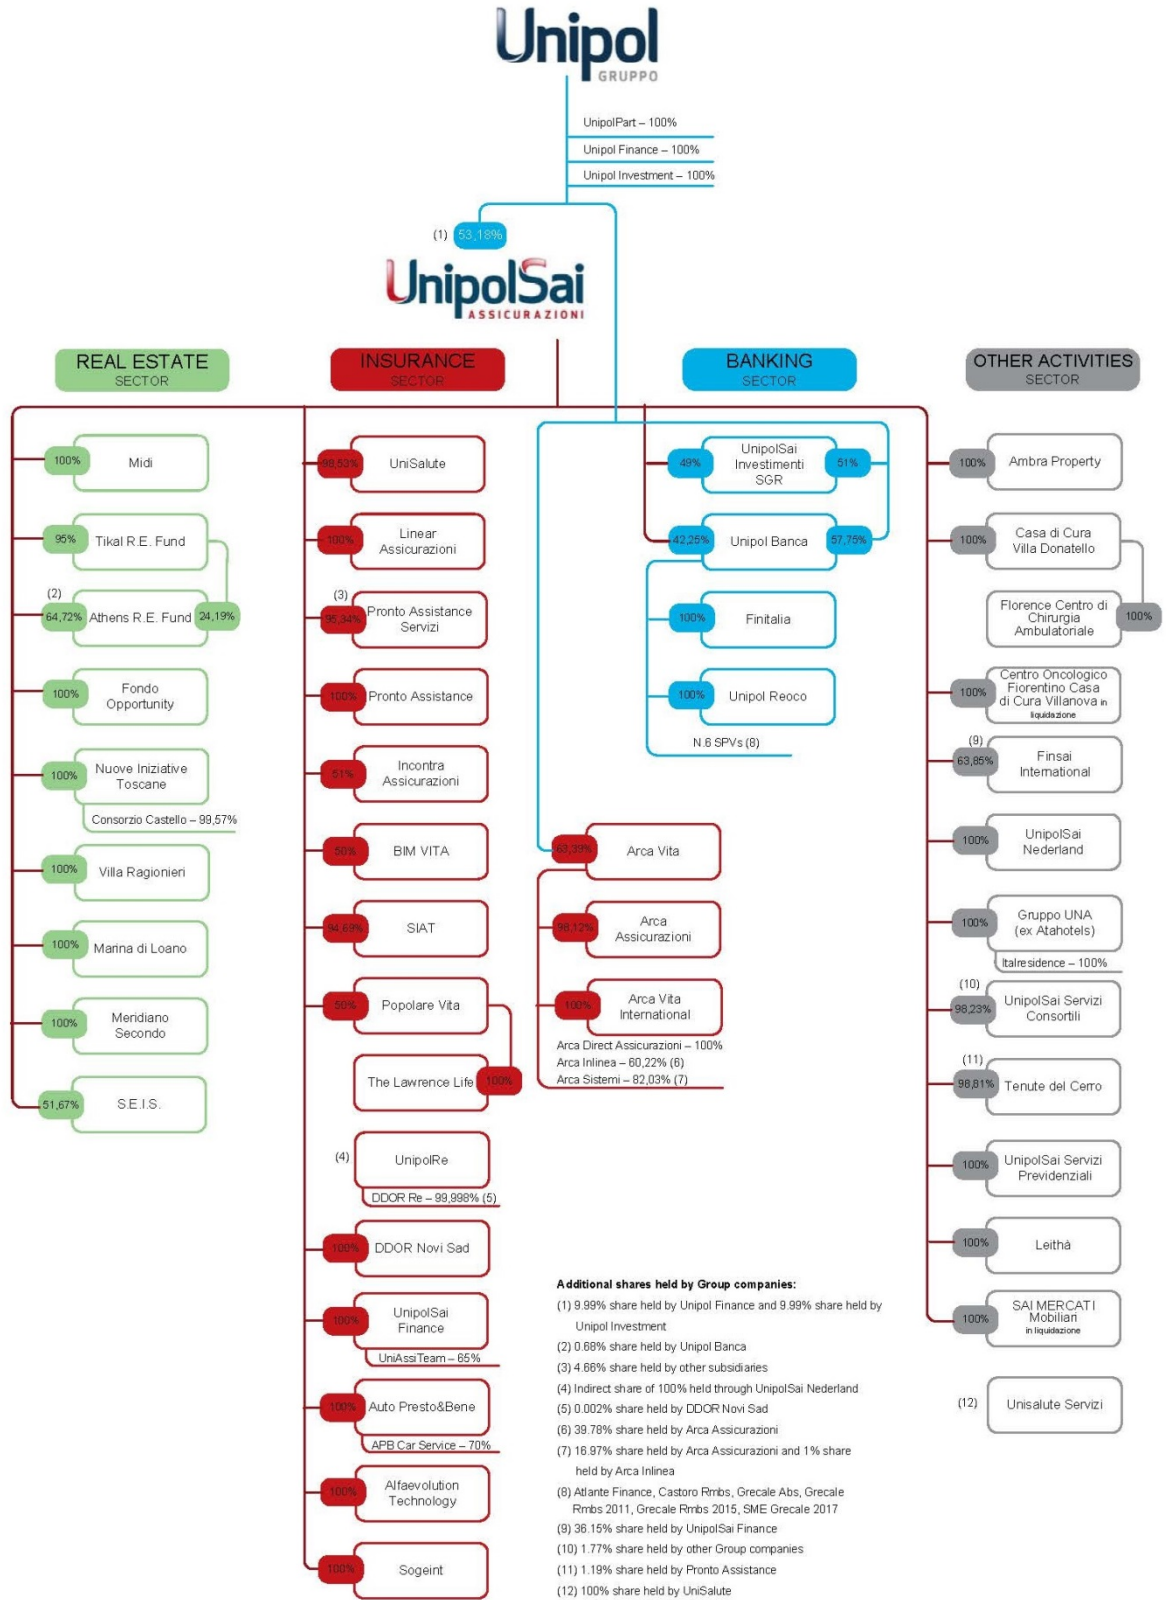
Unipol
GRUPPO

UnipolPart – 100%
Unipol Finance – 100%
Unipol Investment – 100%

(1) 53,18%

UnipolSai
ASSICURAZIONI

REAL ESTATE
SECTOR

INSURANCE
SECTOR

BANKING
SECTOR

OTHER ACTIVITIES
SECTOR

100% Midi
95% Tikal R.E. Fund
(2) 64,72% Athens R.E. Fund 24,19%
100% Fondo Opportunity
100% Nuove Iniziative Toscane
Consorzio Castello – 99,57%
100% Villa Ragionieri
100% Marina di Loano
100% Meridiano Secondo
51,67% S.E.I.S.

98,53% UniSalute
100% Linear Assicurazioni
(3) 95,34% Pronto Assistance Servizi
100% Pronto Assistance
51% Incontra Assicurazioni
50% BIM VITA
94,69% SIAT
50% Popolare Vita
The Lawrence Life 100%
(4) UnipolRe
DDOR Re – 99,998% (5)
100% DDOR Novi Sad
100% UnipolSai Finance
UniAssiTeam – 65%
100% Auto Presto&Bene
APB Car Service – 70%
100% Alfaevolution Technology
100% Sogeint

49% UnipolSai Investimenti SGR 51%
42,25% Unipol Banca 57,75%
100% Finitalia
100% Unipol Reoco
N.6 SPVs (8)

63,39% Arca Vita
98,12% Arca Assicurazioni
100% Arca Vita International
Arca Direct Assicurazioni – 100%
Arca Inlinea – 60,22% (6)
Arca Sistemi – 82,03% (7)

100% Ambra Property
100% Casa di Cura Villa Donatello
Florence Centro di Chirurgia Ambulatoriale 100%
100% Centro Oncologico Fiorentino Casa di Cura Villanova in liquidazione
(9) 63,85% Finsai International
100% UnipolSai Nederland
100% Gruppo UNA (ex Atahotels)
Italresidence – 100%
(10) 98,23% UnipolSai Servizi Consortili
(11) 98,81% Tenute del Cerro
100% UnipolSai Servizi Previdenziali
100% Leithà
100% SAI MERCATI Mobiliari in liquidazione
(12) Unisalute Servizi

Additional shares held by Group companies:
(1) 9.99% share held by Unipol Finance and 9.99% share held by Unipol Investment
(2) 0.68% share held by Unipol Banca
(3) 4.66% share held by other subsidiaries
(4) Indirect share of 100% held through UnipolSai Nederland
(5) 0.002% share held by DDOR Novi Sad
(6) 39.78% share held by Arca Assicurazioni
(7) 16.97% share held by Arca Assicurazioni and 1% share held by Arca Inlinea
(8) Atlante Finance, Castoro Rmbs, Grecale Abs, Grecale Rmbs 2011, Grecale Rmbs 2015, SME Grecale 2017
(9) 36.15% share held by UnipolSai Finance
(10) 1.77% share held by other Group companies
(11) 1.19% share held by Pronto Assistance
(12) 100% share held by UniSalute